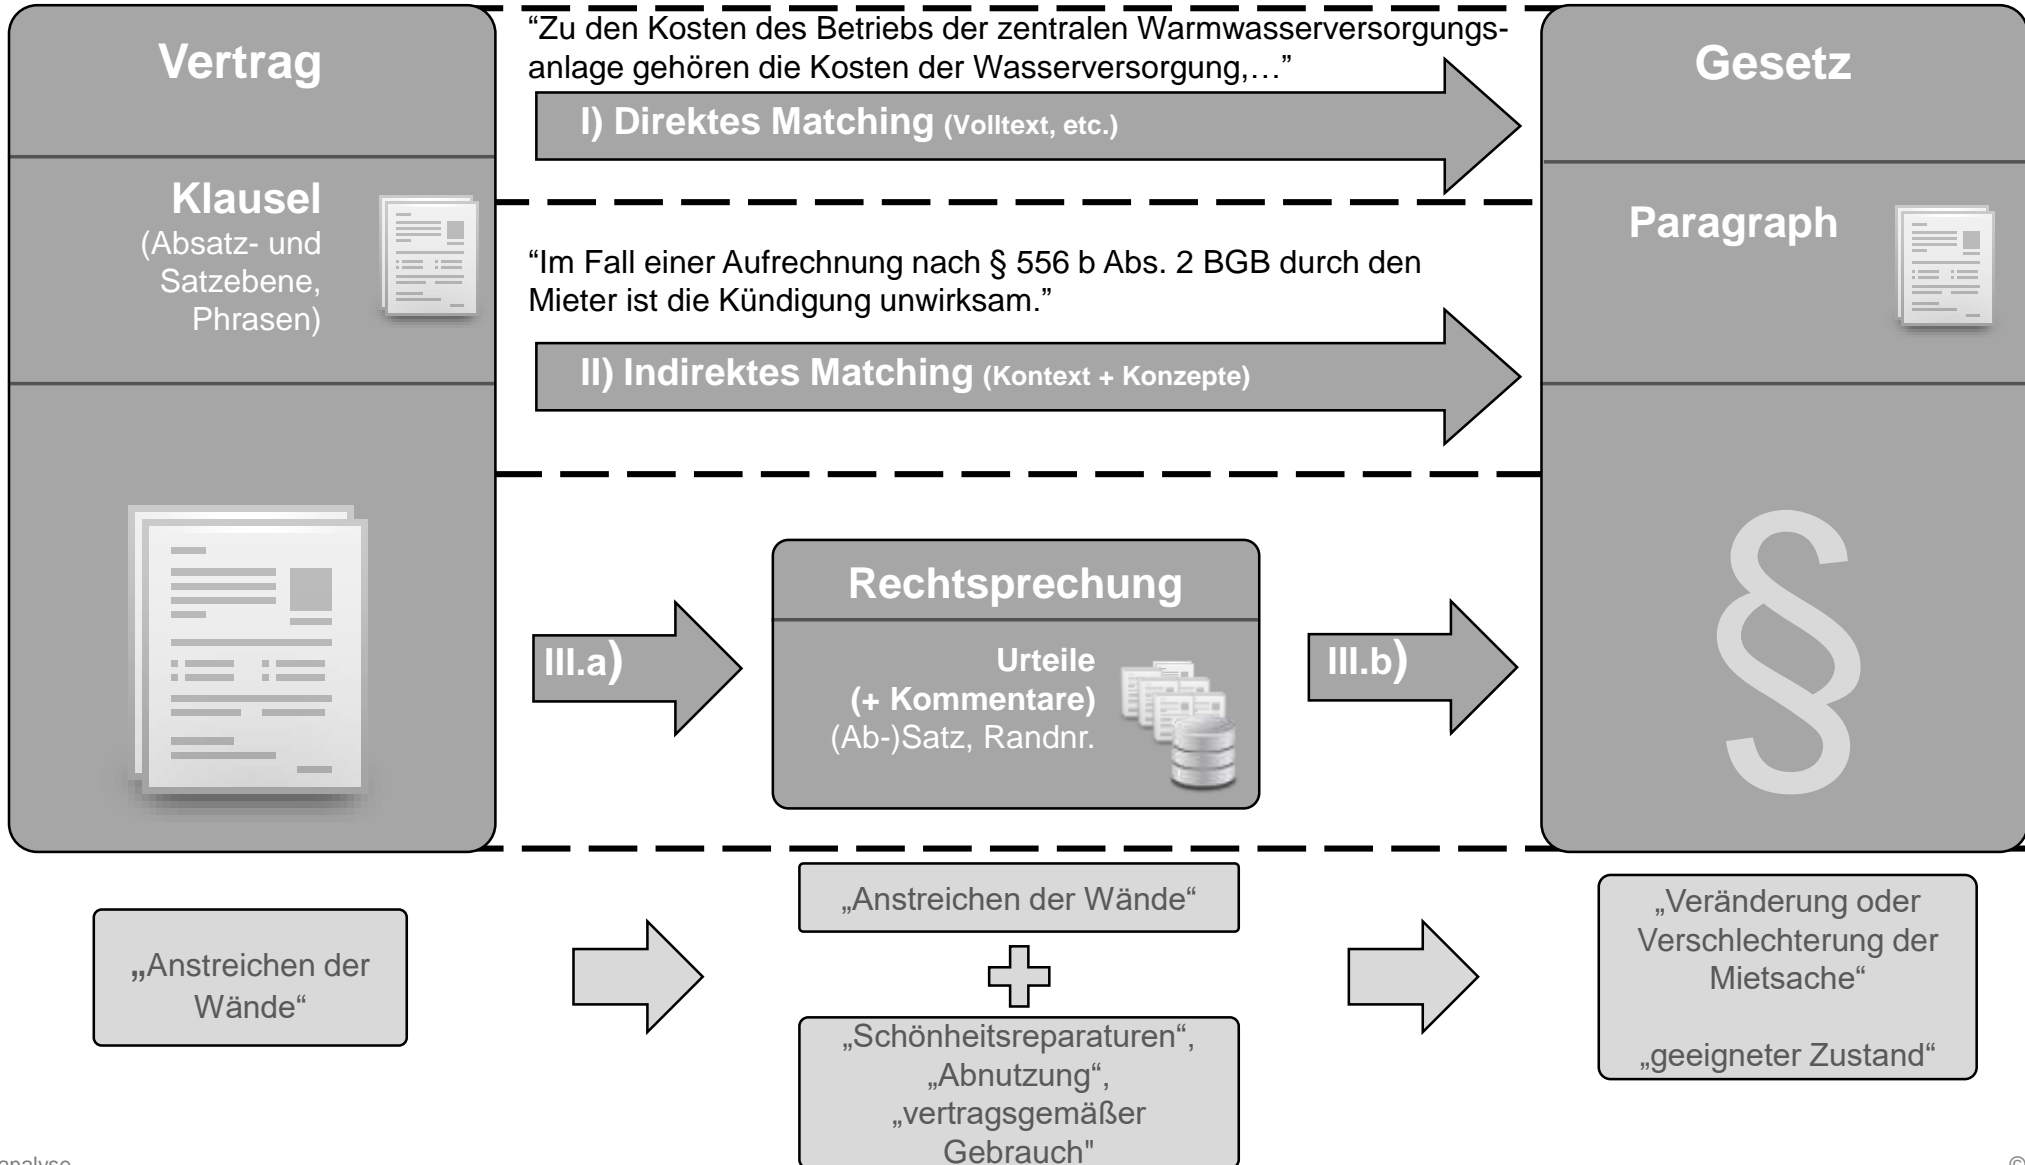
Vertrag

Klausel
(Absatz- und Satzebene, Phrasen)

"Zu den Kosten des Betriebs der zentralen Warmwasserversorgungsanlage gehören die Kosten der Wasserversorgung,…"

I) Direktes Matching (Volltext, etc.)

"Im Fall einer Aufrechnung nach § 556 b Abs. 2 BGB durch den Mieter ist die Kündigung unwirksam."

II) Indirektes Matching (Kontext + Konzepte)

Gesetz

Paragraph

III.a)

Rechtsprechung

Urteile
(+ Kommentare)
(Ab-)Satz, Randnr.

III.b)

§

„Anstreichen der Wände"

„Anstreichen der Wände"

„Schönheitsreparaturen", „Abnutzung", „vertragsgemäßer Gebrauch"

„Veränderung oder Verschlechterung der Mietsache"

„geeigneter Zustand"

analyse

©